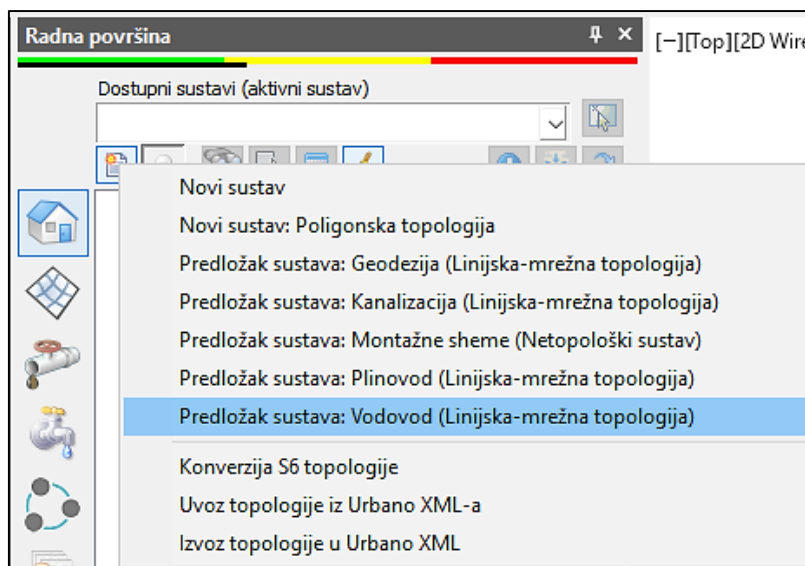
Radna površina

[−][Top][2D Wire

Dostupni sustavi (aktivni sustav)

Novi sustav
Novi sustav: Poligonska topologija
Predložak sustava: Geodezija (Linijska-mrežna topologija)
Predložak sustava: Kanalizacija (Linijska-mrežna topologija)
Predložak sustava: Montažne sheme (Netopološki sustav)
Predložak sustava: Plinovod (Linijska-mrežna topologija)
Predložak sustava: Vodovod (Linijska-mrežna topologija)
Konverzija S6 topologije
Uvoz topologije iz Urbano XML-a
Izvoz topologije u Urbano XML